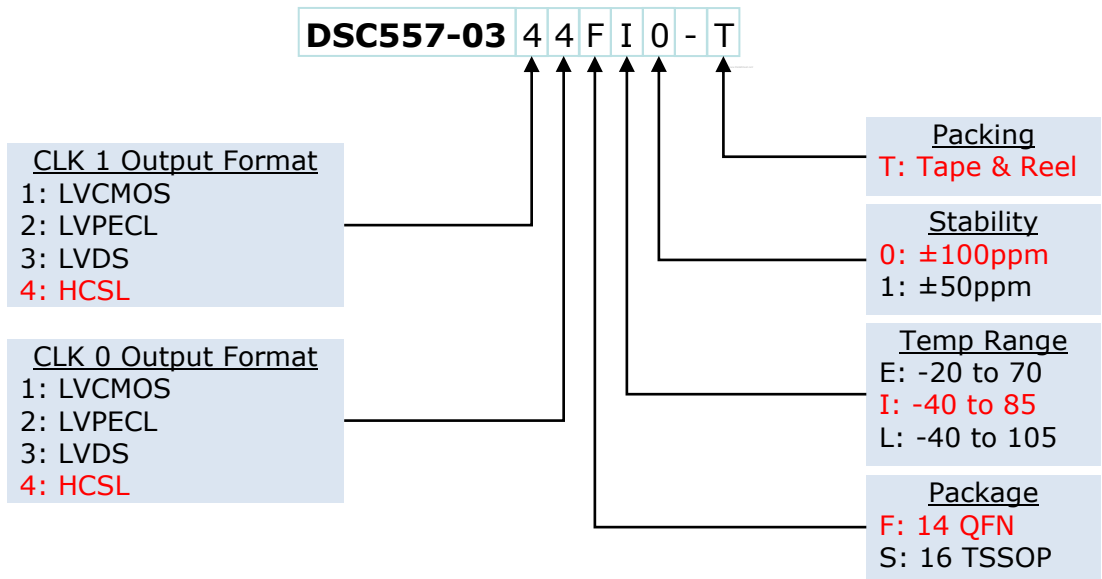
DSC557-03 4 4 F I 0 - T

CLK 1 Output Format
1: LVCMOS
2: LVPECL
3: LVDS
4: HCSL

CLK 0 Output Format
1: LVCMOS
2: LVPECL
3: LVDS
4: HCSL

Packing
T: Tape & Reel

Stability
0: ±100ppm
1: ±50ppm

Temp Range
E: -20 to 70
I: -40 to 85
L: -40 to 105

Package
F: 14 QFN
S: 16 TSSOP